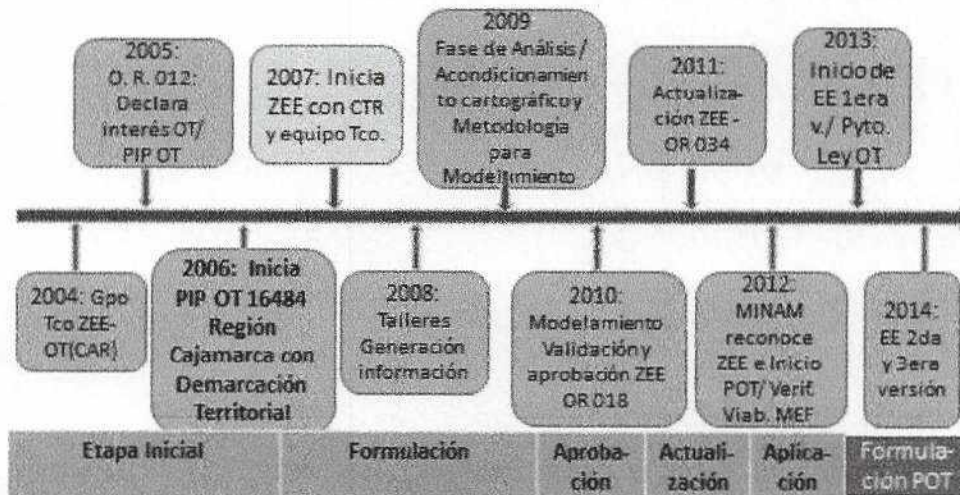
2005: O. R. 012: Declara interés OT/ PIP OT

2007: Inicia ZEE con CTR y equipo Tco.

2009 Fase de Análisis / Acondicionamiento cartográfico y Metodología para Modelamiento

2011: Actualización ZEE - OR 034

2013: Inicio de EE 1era v./ Pyto. Ley OT

2004: Gpo Tco ZEE-OT(CAR)

2006: Inicia PIP OT 16484 Región Cajamarca con Demarcación Territorial

2008: Talleres Generación información

2010: Modelamiento Validación y aprobación ZEE OR 018

2012: MINAM reconoce ZEE e Inicio POT/ Verif. Viab. MEF

2014: EE 2da y 3era versión

| Etapa Inicial | Formulación | Aprobación | Actualización | Aplicación | Formulación POT |
|---|---|---|---|---|---|